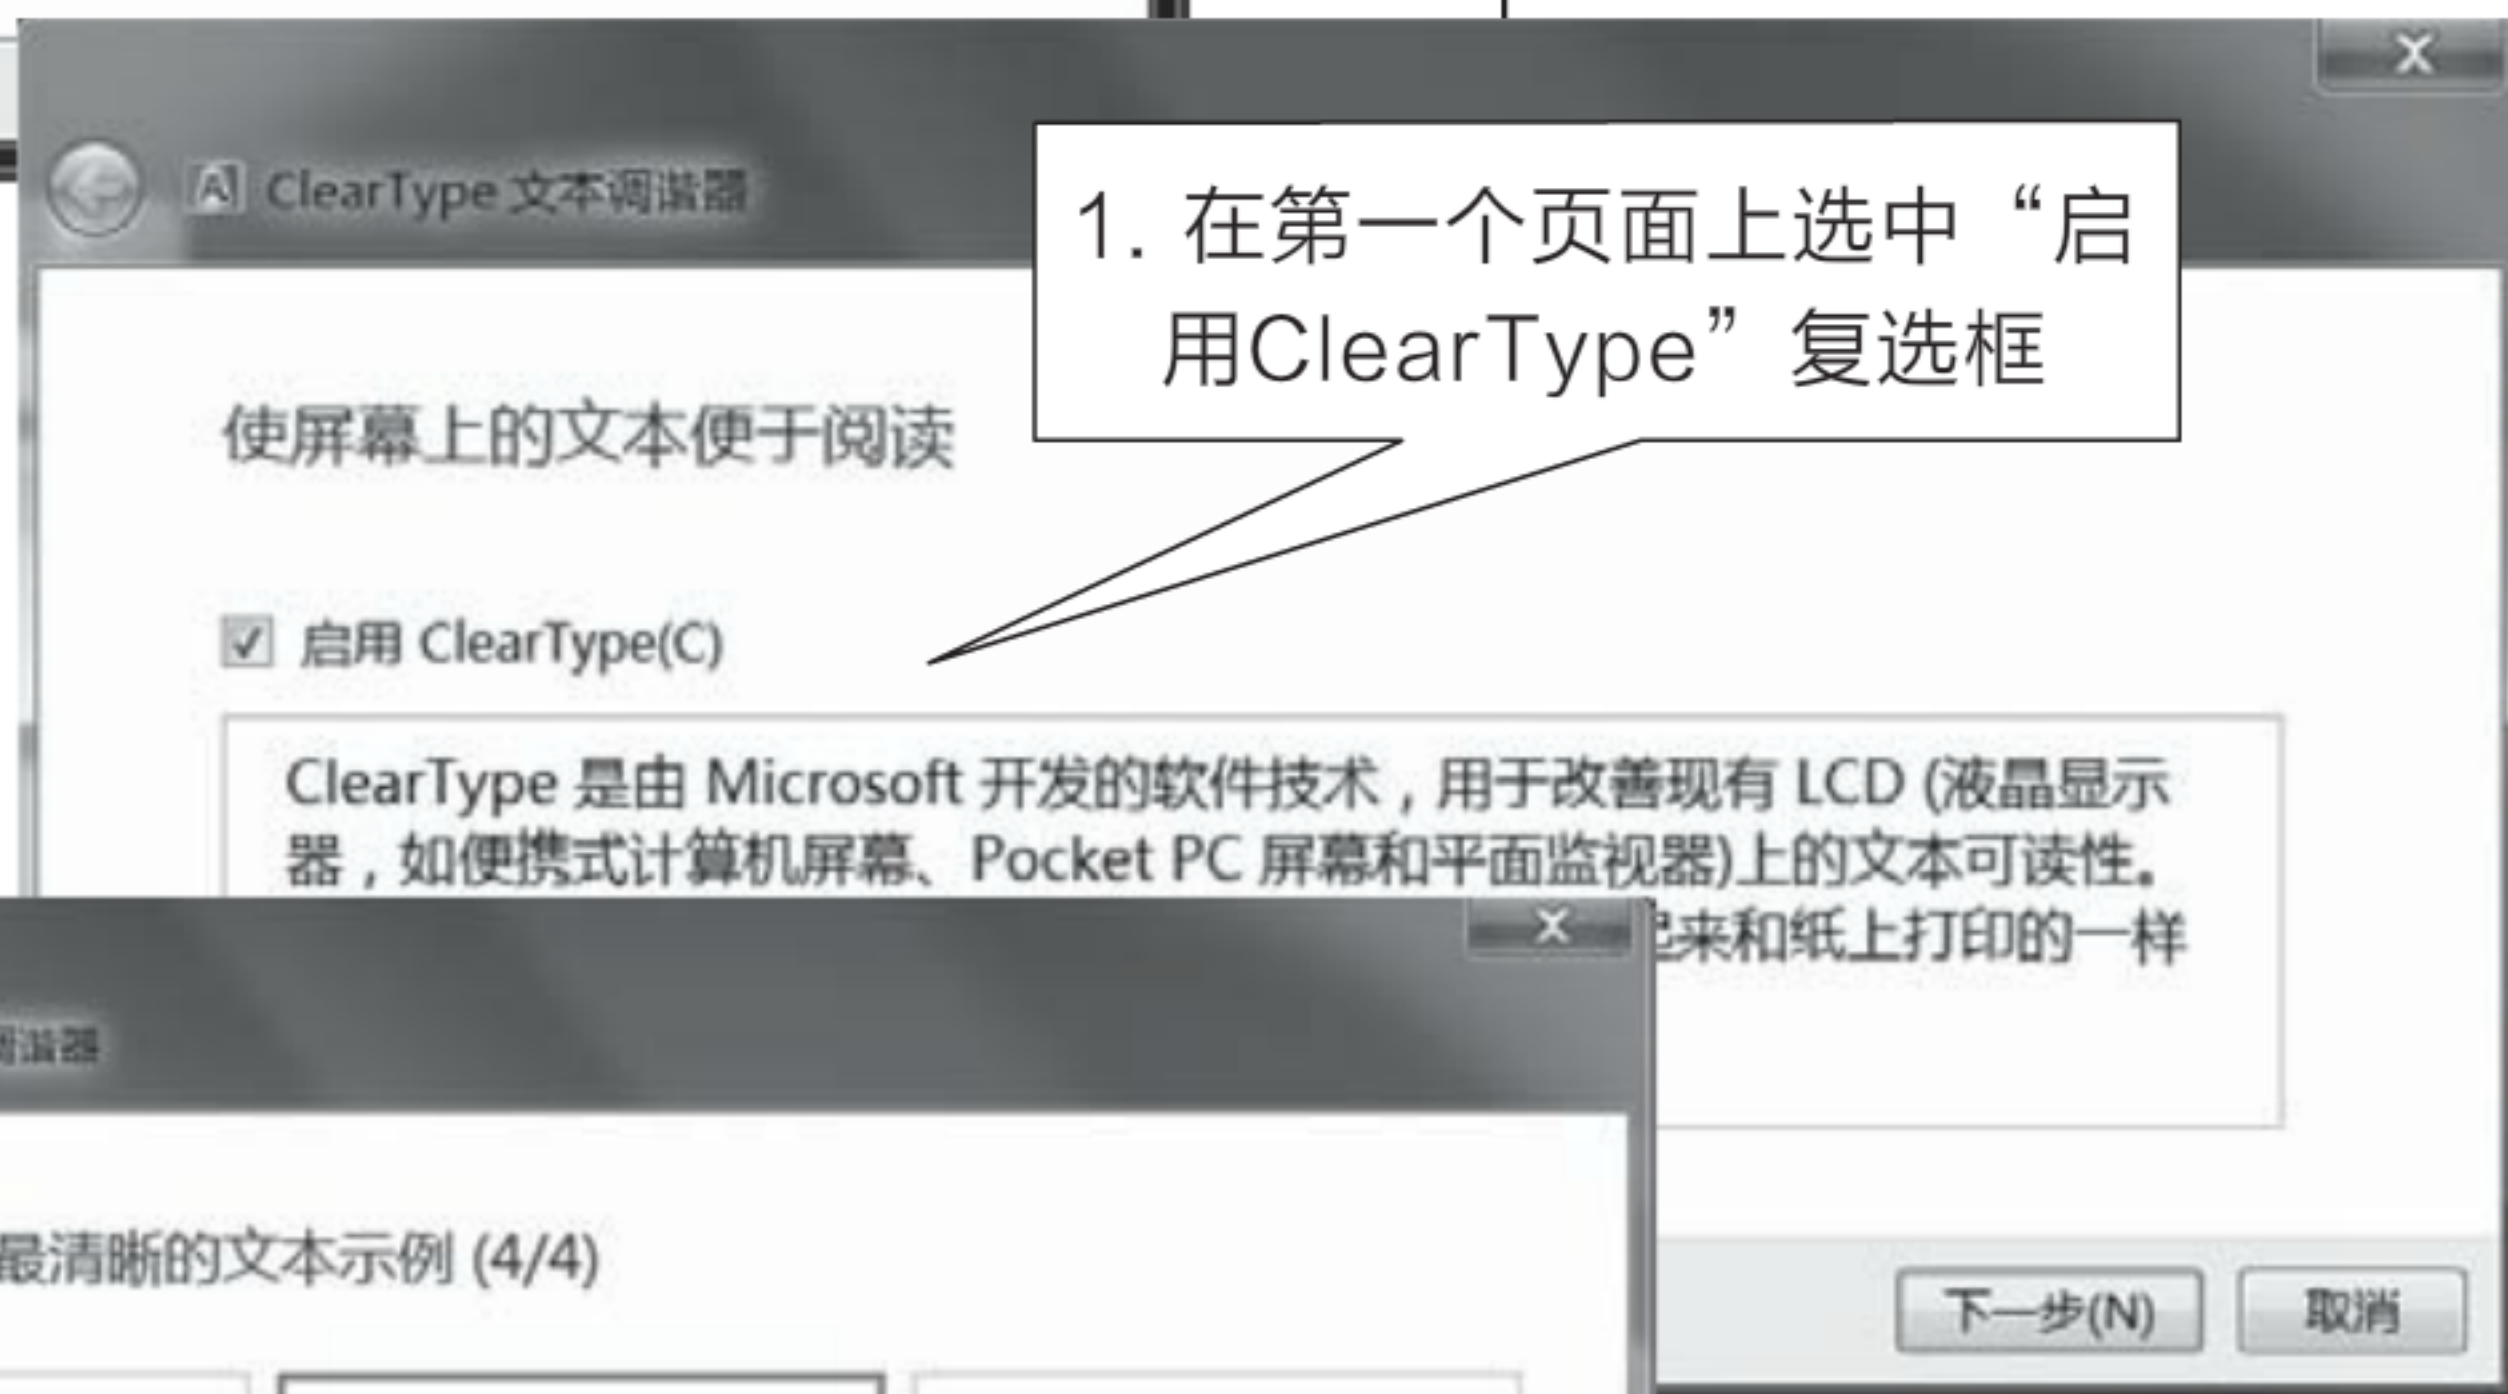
ClearType 文本调谐器

1. 在第一个页面上选中“启用ClearType”复选框

使屏幕上的文本便于阅读

启用 ClearType(C)

ClearType 是由 Microsoft 开发的软件技术，用于改善现有 LCD (液晶显示器，如便携式计算机屏幕、Pocket PC 屏幕和平面监视器)上的文本可读性。

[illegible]起来和纸上打印的一样

调谐器

最清晰的文本示例 (4/4)

下一步(N)

取消